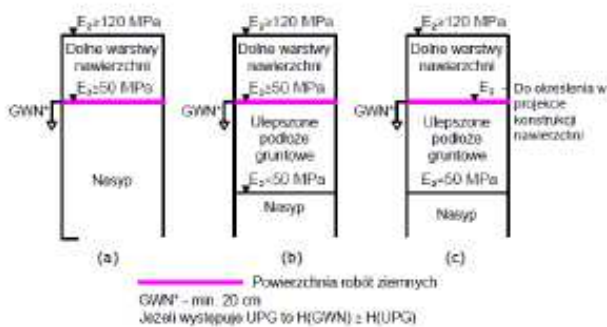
$E_2\geq120$ MPa

Dolne warstwy nawierzchni

$E_2\geq50$ MPa

GWN*

Nasyp

(a)

$E_2\geq120$ MPa

Dolne warstwy nawierzchni

$E_2\geq50$ MPa

GWN*

Ulepszone podłoże gruntowe

$E_2\geq50$ MPa

Nasyp

(b)

$E_2\geq120$ MPa

Dolne warstwy nawierzchni

$E_2$

Do określenia w projekcie konstrukcji nawierzchni

GWN*

Ulepszone podłoże gruntowe

$E_2\geq50$ MPa

Nasyp

(c)

Powierzchnia robót ziemnych

GWN* - min. 20 cm

Jeżeli występuje UPG to H(GWN) ≥ H(UPG)